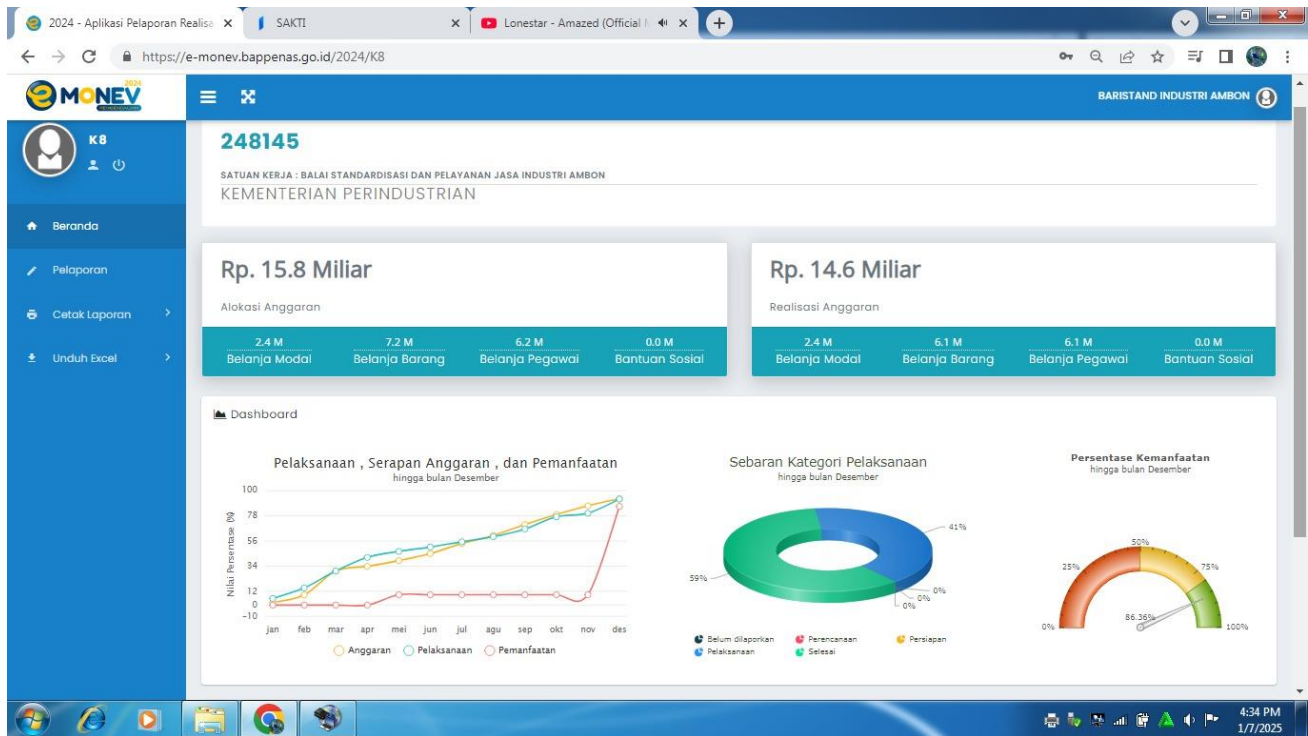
2024 - Aplikasi Pelaporan Realisa ×
SAKTI ×
Lonestar - Amazed (Official ×
+

https://e-monev.bappenas.go.id/2024/K8

MONEV 2024

BARISTAND INDUSTRI AMBON

K8

Beranda
Pelaporan
Cetak Laporan
Unduh Excel

248145

SATUAN KERJA : BALAI STANDARDISASI DAN PELAYANAN JASA INDUSTRI AMBON
KEMENTERIAN PERINDUSTRIAN

Rp. 15.8 Miliar
Alokasi Anggaran

| 2.4 M | 7.2 M | 6.2 M | 0.0 M |
|---|---|---|---|
| Belanja Modal | Belanja Barang | Belanja Pegawai | Bantuan Sosial |

Rp. 14.6 Miliar
Realisasi Anggaran

| 2.4 M | 6.1 M | 6.1 M | 0.0 M |
|---|---|---|---|
| Belanja Modal | Belanja Barang | Belanja Pegawai | Bantuan Sosial |

Dashboard

Pelaksanaan , Serapan Anggaran , dan Pemanfaatan
hingga bulan Desember
Nilai Persentase (%)
100 78 56 34 12 0 −10
jan feb mar apr mei jun jul agu sep okt nov des
Anggaran Pelaksanaan Pemanfaatan

Sebaran Kategori Pelaksanaan
hingga bulan Desember
41%
59%
0% 0% 0%
Belum dilaporkan Perencanaan Persiapan Pelaksanaan Selesai

Persentase Kemanfaatan
hingga bulan Desember
0% 25% 50% 75% 100%
86.36%

4:34 PM
1/7/2025